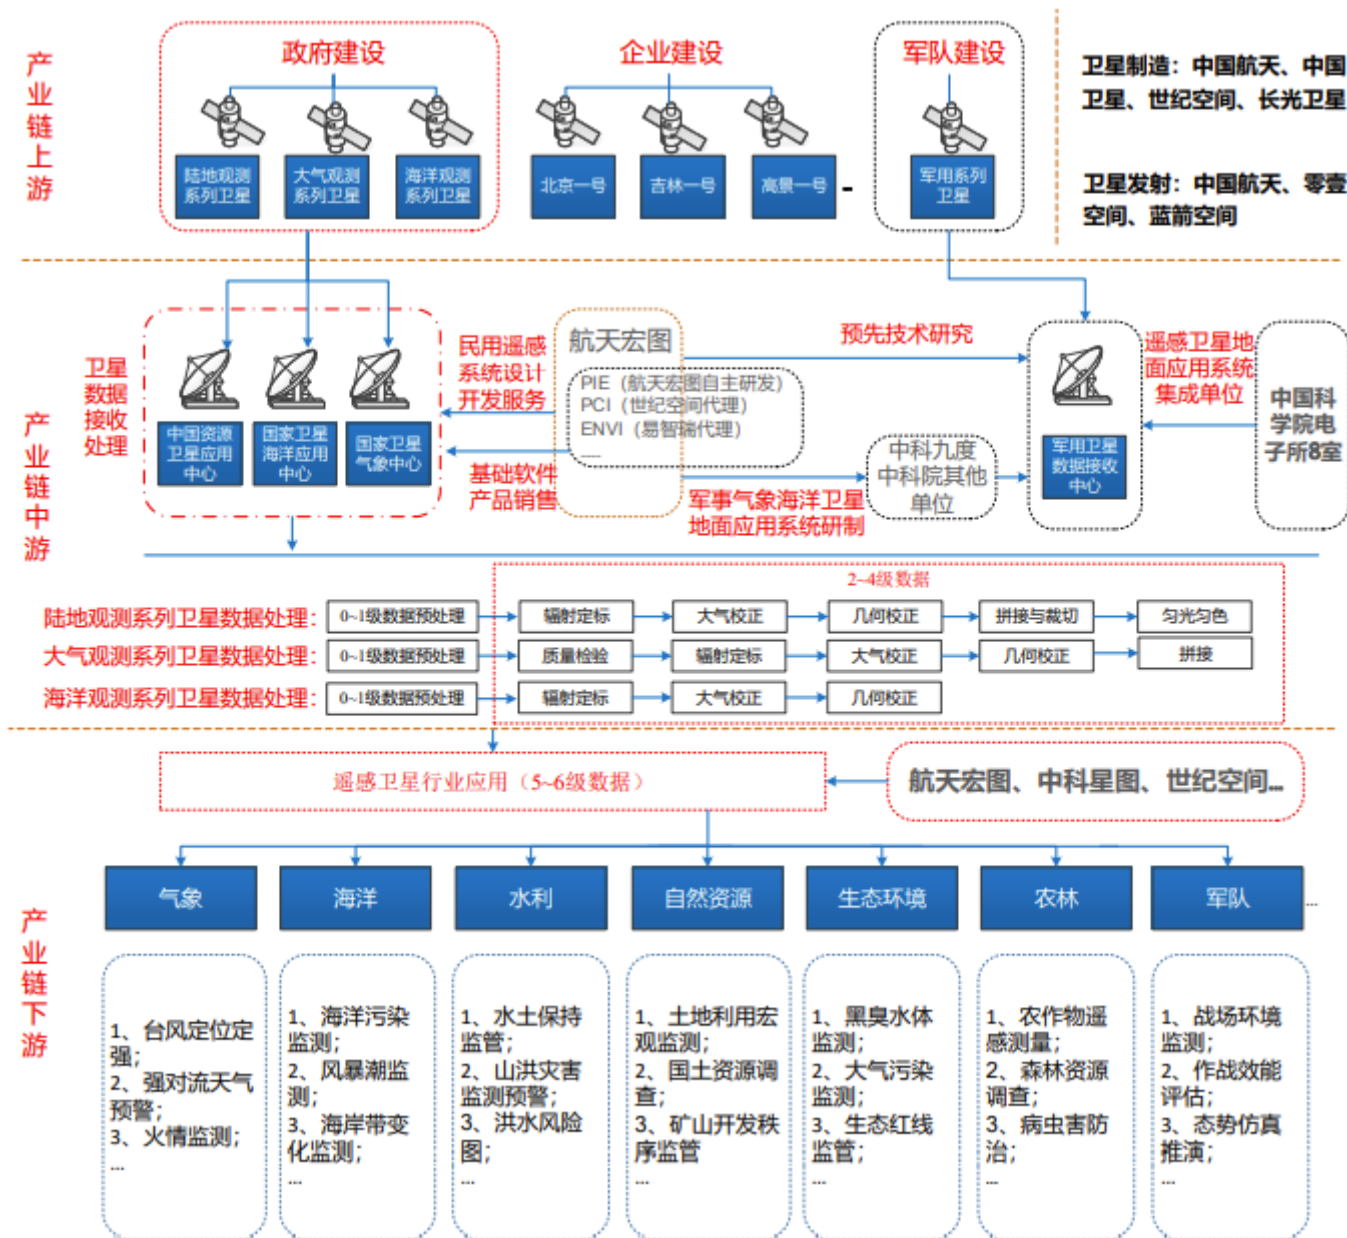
产业链上游

政府建设

陆地观测系列卫星

大气观测系列卫星

海洋观测系列卫星

企业建设

北京一号

吉林一号

高景一号

军队建设

军用系列卫星

卫星制造：中国航天、中国卫星、世纪空间、长光卫星

卫星发射：中国航天、零壹空间、蓝箭空间

产业链中游

卫星数据接收处理

中国资源卫星应用中心

国家卫星海洋应用中心

国家卫星气象中心

民用遥感系统设计开发服务

基础软件产品销售

航天宏图

PIE（航天宏图自主研发）
PCI（世纪空间代理）
ENVI（易智瑞代理）
……

预先技术研究

中科九度
中科院其他单位

军事气象海洋卫星地面应用系统研制

军用卫星数据接收中心

遥感卫星地面应用系统集成单位

中国科学院电子所8室

2~4级数据

陆地观测系列卫星数据处理：

0~1级数据预处理

辐射定标

大气校正

几何校正

拼接与裁切

匀光匀色

大气观测系列卫星数据处理：

0~1级数据预处理

质量检验

辐射定标

大气校正

几何校正

拼接

海洋观测系列卫星数据处理：

0~1级数据预处理

辐射定标

大气校正

几何校正

遥感卫星行业应用（5~6级数据）

航天宏图、中科星图、世纪空间…

产业链下游

气象

海洋

水利

自然资源

生态环境

农林

军队

…

1、台风定位定强；
2、强对流天气预警；
3、火情监测；
…

1、海洋污染监测；
2、风暴潮监测；
3、海岸带变化监测；
…

1、水土保持监管；
2、山洪灾害监测预警；
3、洪水风险图；
…

1、土地利用宏观监测；
2、国土资源调查；
3、矿山开发秩序监管
…

1、黑臭水体监测；
2、大气污染监测；
3、生态红线监管；
…

1、农作物遥感测量；
2、森林资源调查；
3、病虫害防治；
…

1、战场环境监测；
2、作战效能评估；
3、态势仿真推演；
…